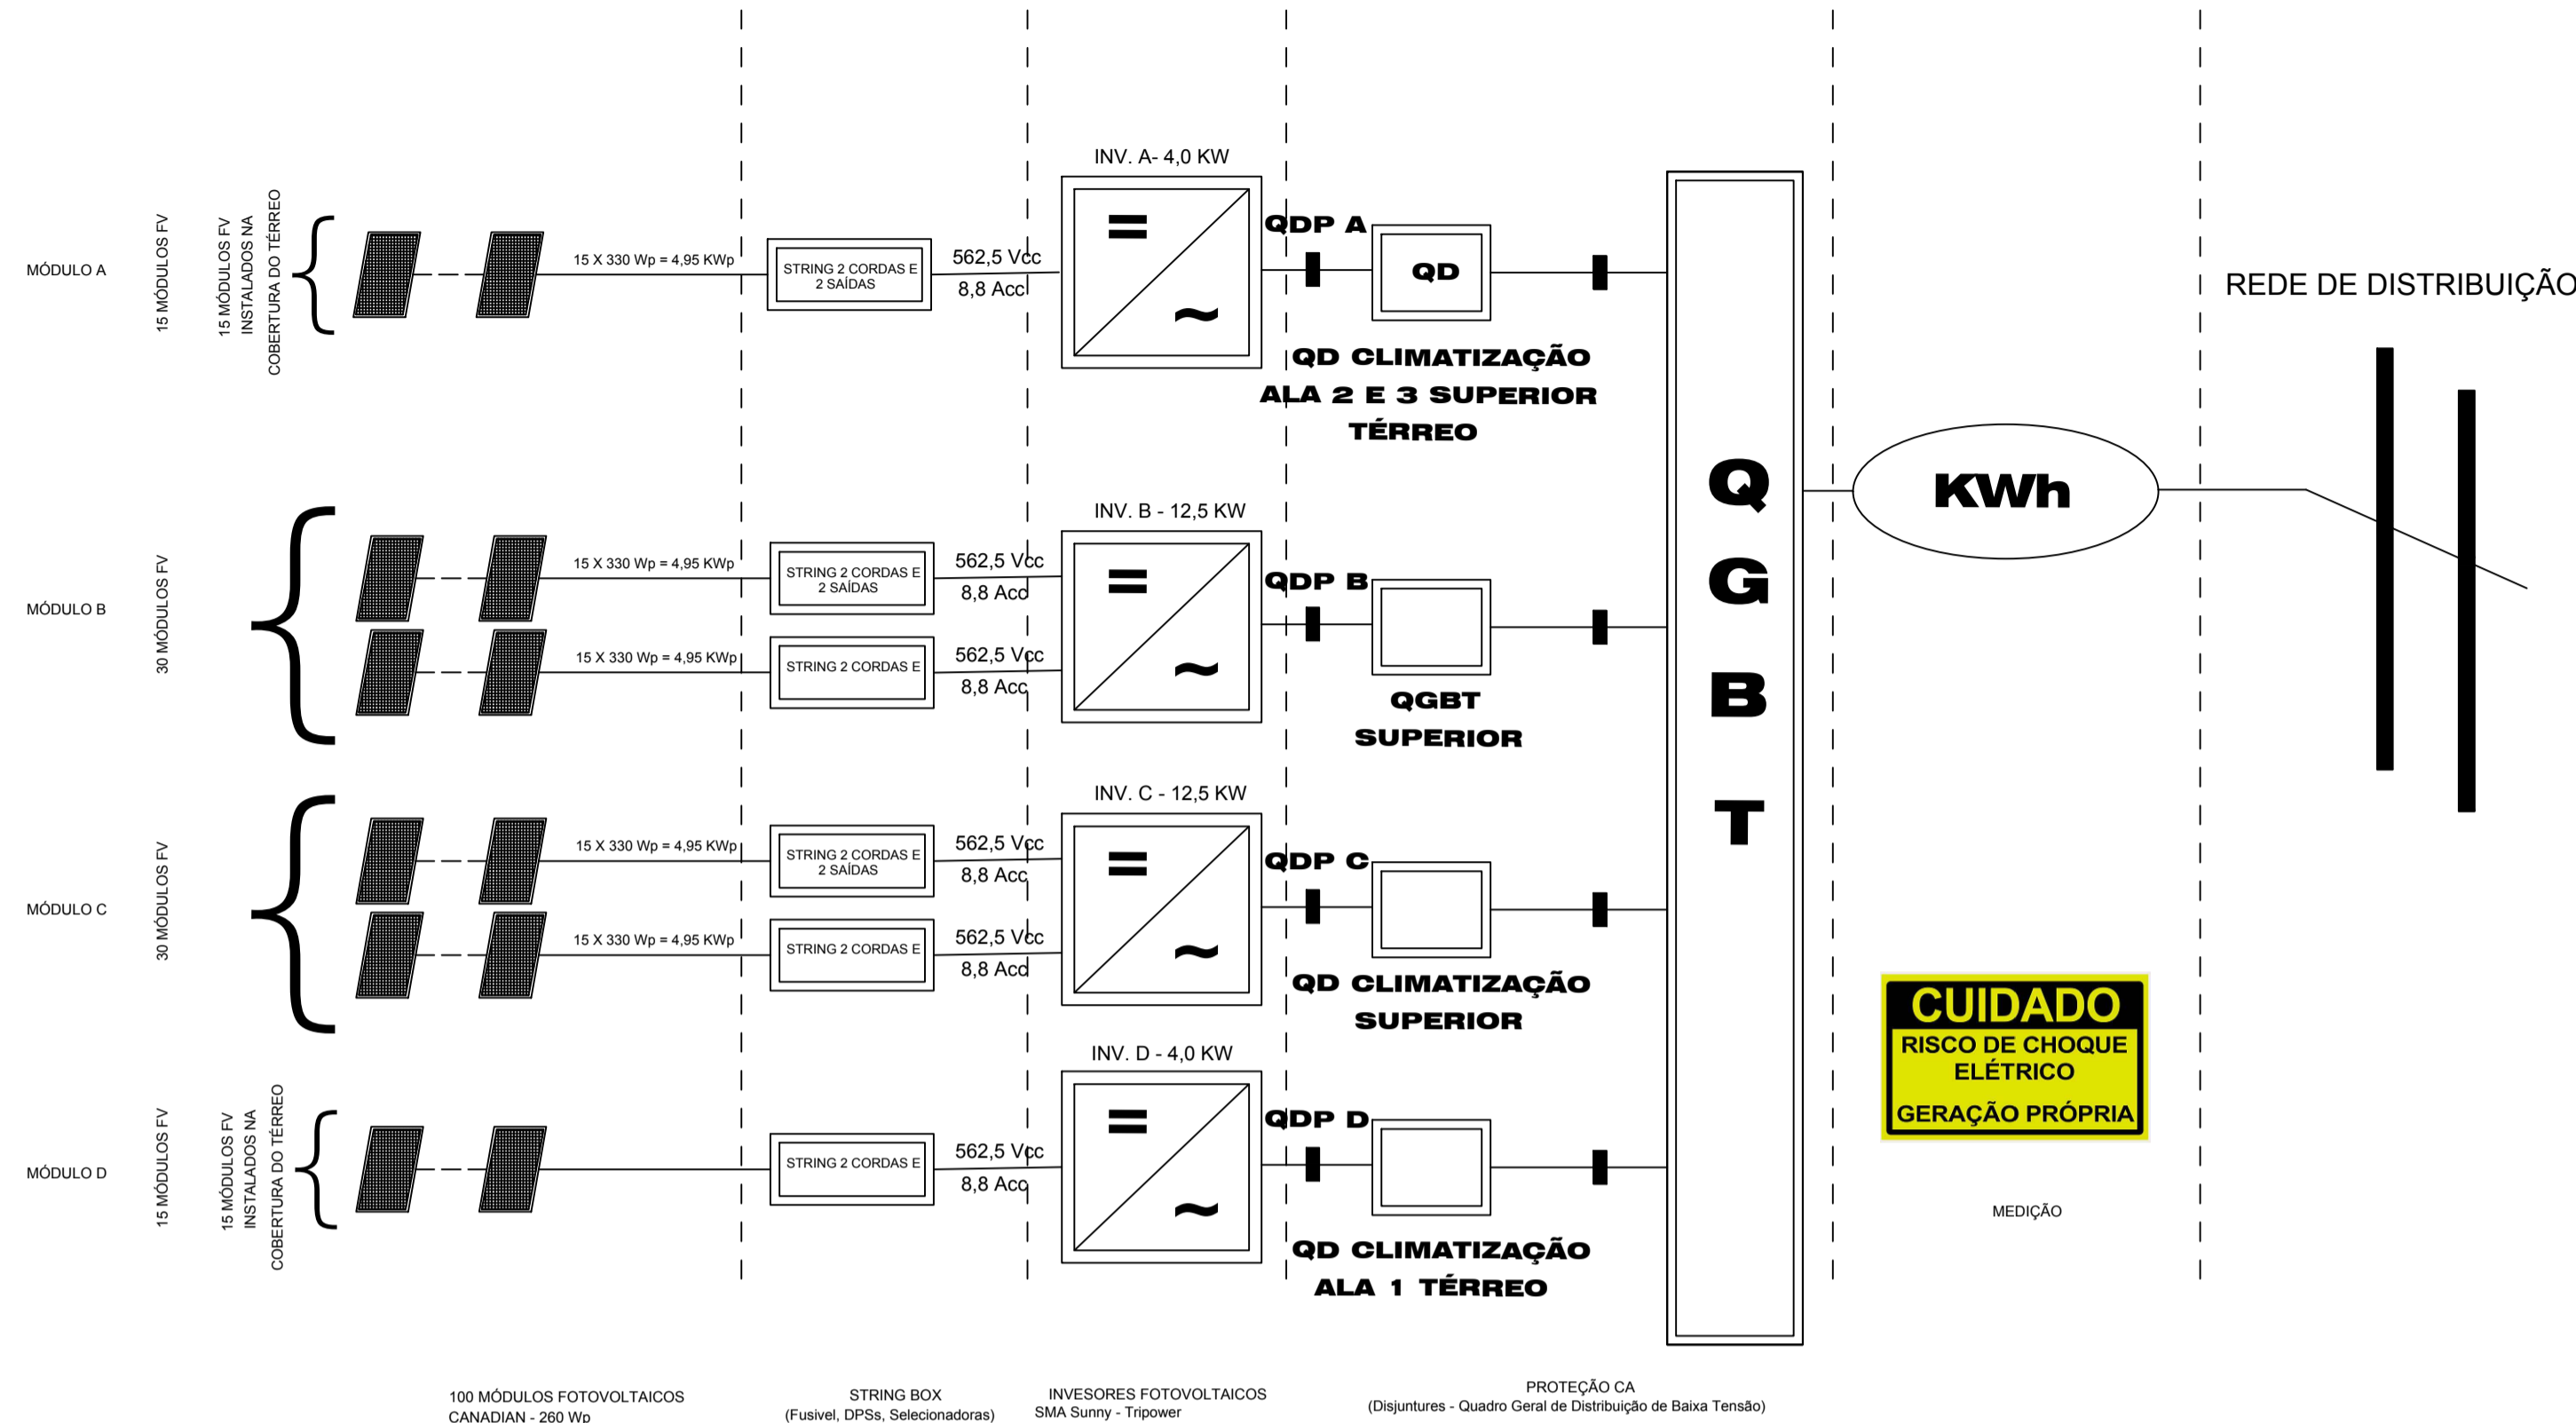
MÓDULO A

15 MÓDULOS FV

15 MÓDULOS FV INSTALADOS NA COBERTURA DO TÉRREO

15 X 330 Wp = 4,95 KWp

STRING 2 CORDAS E 2 SAÍDAS

562,5 Vcc
8,8 Acc

INV. A- 4,0 KW

=
~

QDP A

QD

QD CLIMATIZAÇÃO ALA 2 E 3 SUPERIOR TÉRREO

REDE DE DISTRIBUIÇÃO

MÓDULO B

30 MÓDULOS FV

15 X 330 Wp = 4,95 KWp

STRING 2 CORDAS E 2 SAÍDAS

562,5 Vcc
8,8 Acc

15 X 330 Wp = 4,95 KWp

STRING 2 CORDAS E

562,5 Vcc
8,8 Acc

INV. B - 12,5 KW

=
~

QDP B

QGBT SUPERIOR

Q
G
B
T

KWh

MÓDULO C

30 MÓDULOS FV

15 X 330 Wp = 4,95 KWp

STRING 2 CORDAS E 2 SAÍDAS

562,5 Vcc
8,8 Acc

15 X 330 Wp = 4,95 KWp

STRING 2 CORDAS E

562,5 Vcc
8,8 Acc

INV. C - 12,5 KW

=
~

QDP C

QD CLIMATIZAÇÃO SUPERIOR

CUIDADO
RISCO DE CHOQUE ELÉTRICO
GERAÇÃO PRÓPRIA

MÓDULO D

15 MÓDULOS FV

15 MÓDULOS FV INSTALADOS NA COBERTURA DO TÉRREO

STRING 2 CORDAS E

562,5 Vcc
8,8 Acc

INV. D - 4,0 KW

=
~

QDP D

QD CLIMATIZAÇÃO ALA 1 TÉRREO

MEDIÇÃO

100 MÓDULOS FOTOVOLTAICOS CANADIAN - 260 Wp

STRING BOX (Fusivel, DPSs, Selecionadoras)

INVESORES FOTOVOLTAICOS SMA Sunny - Tripower

PROTEÇÃO CA (Disjuntures - Quadro Geral de Distribuição de Baixa Tensão)